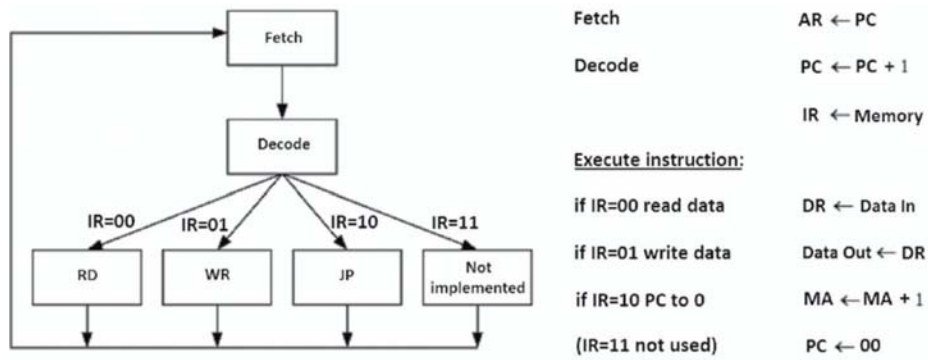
Fetch

Decode

IR=00

IR=01

IR=10

IR=11

RD

WR

JP

Not implemented

Fetch $AR \leftarrow PC$

Decode $PC \leftarrow PC + 1$

$IR \leftarrow$ Memory

Execute instruction:

if IR=00 read data $DR \leftarrow$ Data In

if IR=01 write data Data Out $\leftarrow DR$

if IR=10 PC to 0 $MA \leftarrow MA + 1$

(IR=11 not used) $PC \leftarrow 00$